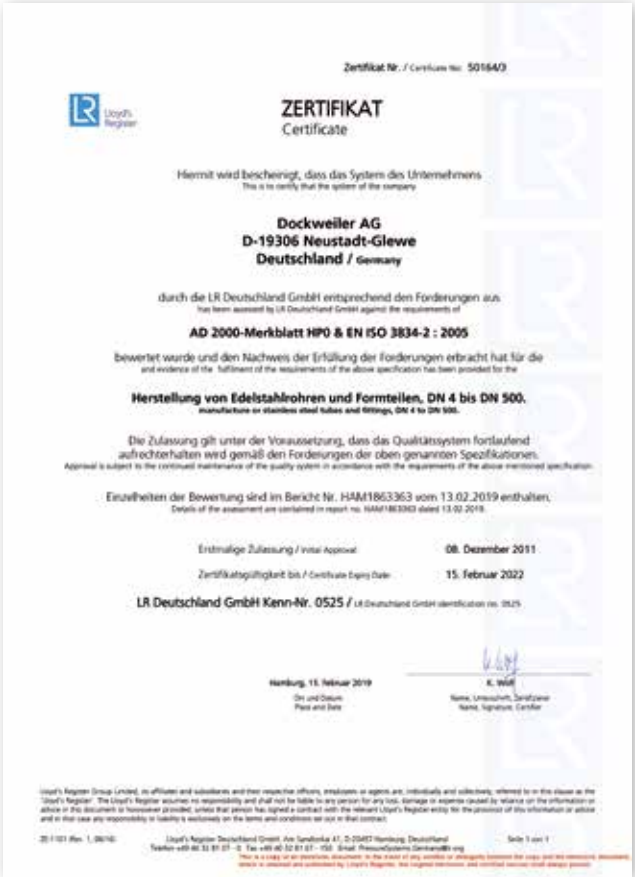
Zertifikat Nr. / Certificate No: 50164/3

LR Lloyd's Register

ZERTIFIKAT
Certificate

Hiermit wird bescheinigt, dass das System des Unternehmens
This is to certify that the system of the company

Dockweiler AG
D-19306 Neustadt-Glewe
Deutschland / Germany

durch die LR Deutschland GmbH entsprechend den Forderungen aus
has been assessed by LR Deutschland GmbH against the requirements of

AD 2000-Merkblatt HP0 & EN ISO 3834-2 : 2005

bewertet wurde und den Nachweis der Erfüllung der Forderungen erbracht hat für die
and evidence of the fulfilment of the requirements of the above specification has been provided for the

Herstellung von Edelstahlrohren und Formteilen, DN 4 bis DN 500.
manufacture of stainless steel tubes and fittings, DN 4 to DN 500.

Die Zulassung gilt unter der Voraussetzung, dass das Qualitätssystem fortlaufend aufrechterhalten wird gemäß den Forderungen der oben genannten Spezifikationen.
Approval is subject to the continued maintenance of the quality system in accordance with the requirements of the above mentioned specification

Einzelheiten der Bewertung sind im Bericht Nr. HAM1863363 vom 13.02.2019 enthalten.
Details of the assessment are contained in report no. HAM1863363 dated 13.02.2019.

Erstmalige Zulassung / Initial Approval 08. Dezember 2011

Zertifikatsgültigkeit bis / Certificate Expiry Date 15. Februar 2022

LR Deutschland GmbH Kenn-Nr. 0525 / LR Deutschland GmbH identification no. 0525

Hamburg, 15. Februar 2019
Ort und Datum
Place and Date

K. Wolf
Name, Unterschrift, Zertifizierer
Name, Signature, Certifier

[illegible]

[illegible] Lloyd's Register Deutschland GmbH, Am Sandtorkai 41, D-20457 Hamburg, Deutschland Seite 1 von 1
Telefon +49 40 32 81 07 - 0 Fax +49 40 32 81 07 - 150 Email: PressureSystems.Germany@lr.org

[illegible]